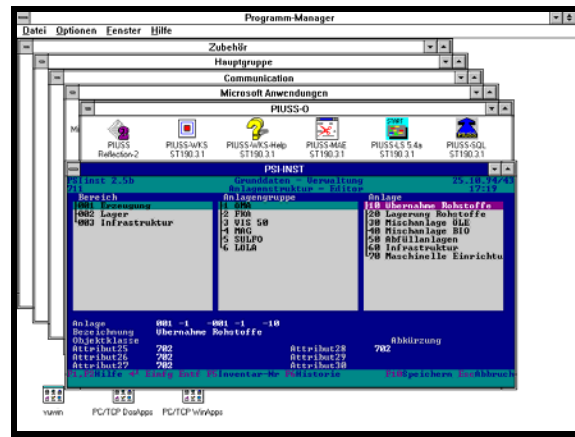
Programm-Manager

Datei Optionen Fenster Hilfe

Zubehör

Hauptgruppe

Communication

Microsoft Anwendungen

PIUSS-O

PIUSS Reflection-2

PIUSS-WKS ST190.3.1

PIUSS-WKS-Help ST190.3.1

PIUSS-MAE ST190.3.1

PIUSS-LS 5.4a ST190.3.1

PIUSS-SQL ST190.3.1

PSI-INST

PSIinst 2.5b   Grunddaten - Verwaltung   25.10.94/43
711   Anlagenstruktur - Editor   17:19

Bereich
001 Erzeugung
002 Lager
003 Infrastruktur

Anlagengruppe
1 DRA
2 FRA
3 VIS 50
4 MAG
5 SULFO
6 LOLA

Anlage
10 Übernahme Rohstoffe
20 Lagerung Rohstoffe
30 Mischanlage OLE
40 Mischanlage BIO
50 Abfüllanlagen
60 Infrastruktur
70 Maschinelle Einrichtu

Anlage   001 -1   -001 -1   -10
Bezeichnung   Übernahme Rohstoffe
Objektklasse   Abkürzung
Attribut25   702   Attribut28   702
Attribut26   702   Attribut29
Attribut27   702   Attribut30

F1 Hilfe   F3 Einfg Entf   F5 Inventar-Nr   F6 Historie   F10 Speichern   Esc Abbruch

vuwin

PC/TCP DosApps

PC/TCP WinApps